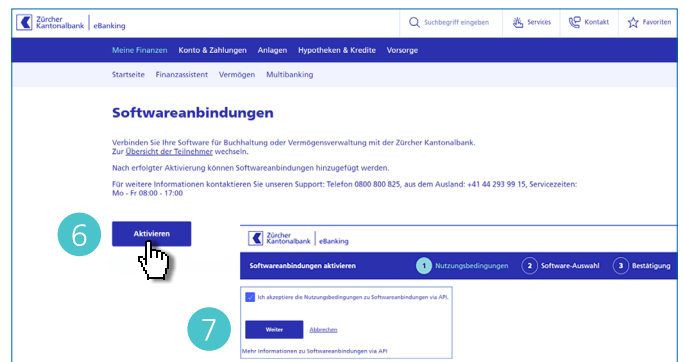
Zürcher Kantonalbank | eBanking

Suchbegriff eingeben

Services

Kontakt

Favoriten

Meine Finanzen Konto & Zahlungen Anlagen Hypotheken & Kredite Vorsorge

Startseite Finanzassistent Vermögen Multibanking

Softwareanbindungen

Verbinden Sie Ihre Software für Buchhaltung oder Vermögensverwaltung mit der Zürcher Kantonalbank.
Zur Übersicht der Teilnehmer wechseln.

Nach erfolgter Aktivierung können Softwareanbindungen hinzugefügt werden.

Für weitere Informationen kontaktieren Sie unseren Support: Telefon 0800 800 825, aus dem Ausland: +41 44 293 99 15, Servicezeiten: Mo - Fr 08:00 - 17:00

6

Aktivieren

Zürcher Kantonalbank | eBanking

Softwareanbindungen aktivieren

1 Nutzungsbedingungen

2 Software-Auswahl

3 Bestätigung

Ich akzeptiere die Nutzungsbedingungen zu Softwareanbindungen via API.

7

Weiter

Abbrechen

Mehr Informationen zu Softwareanbindungen via API